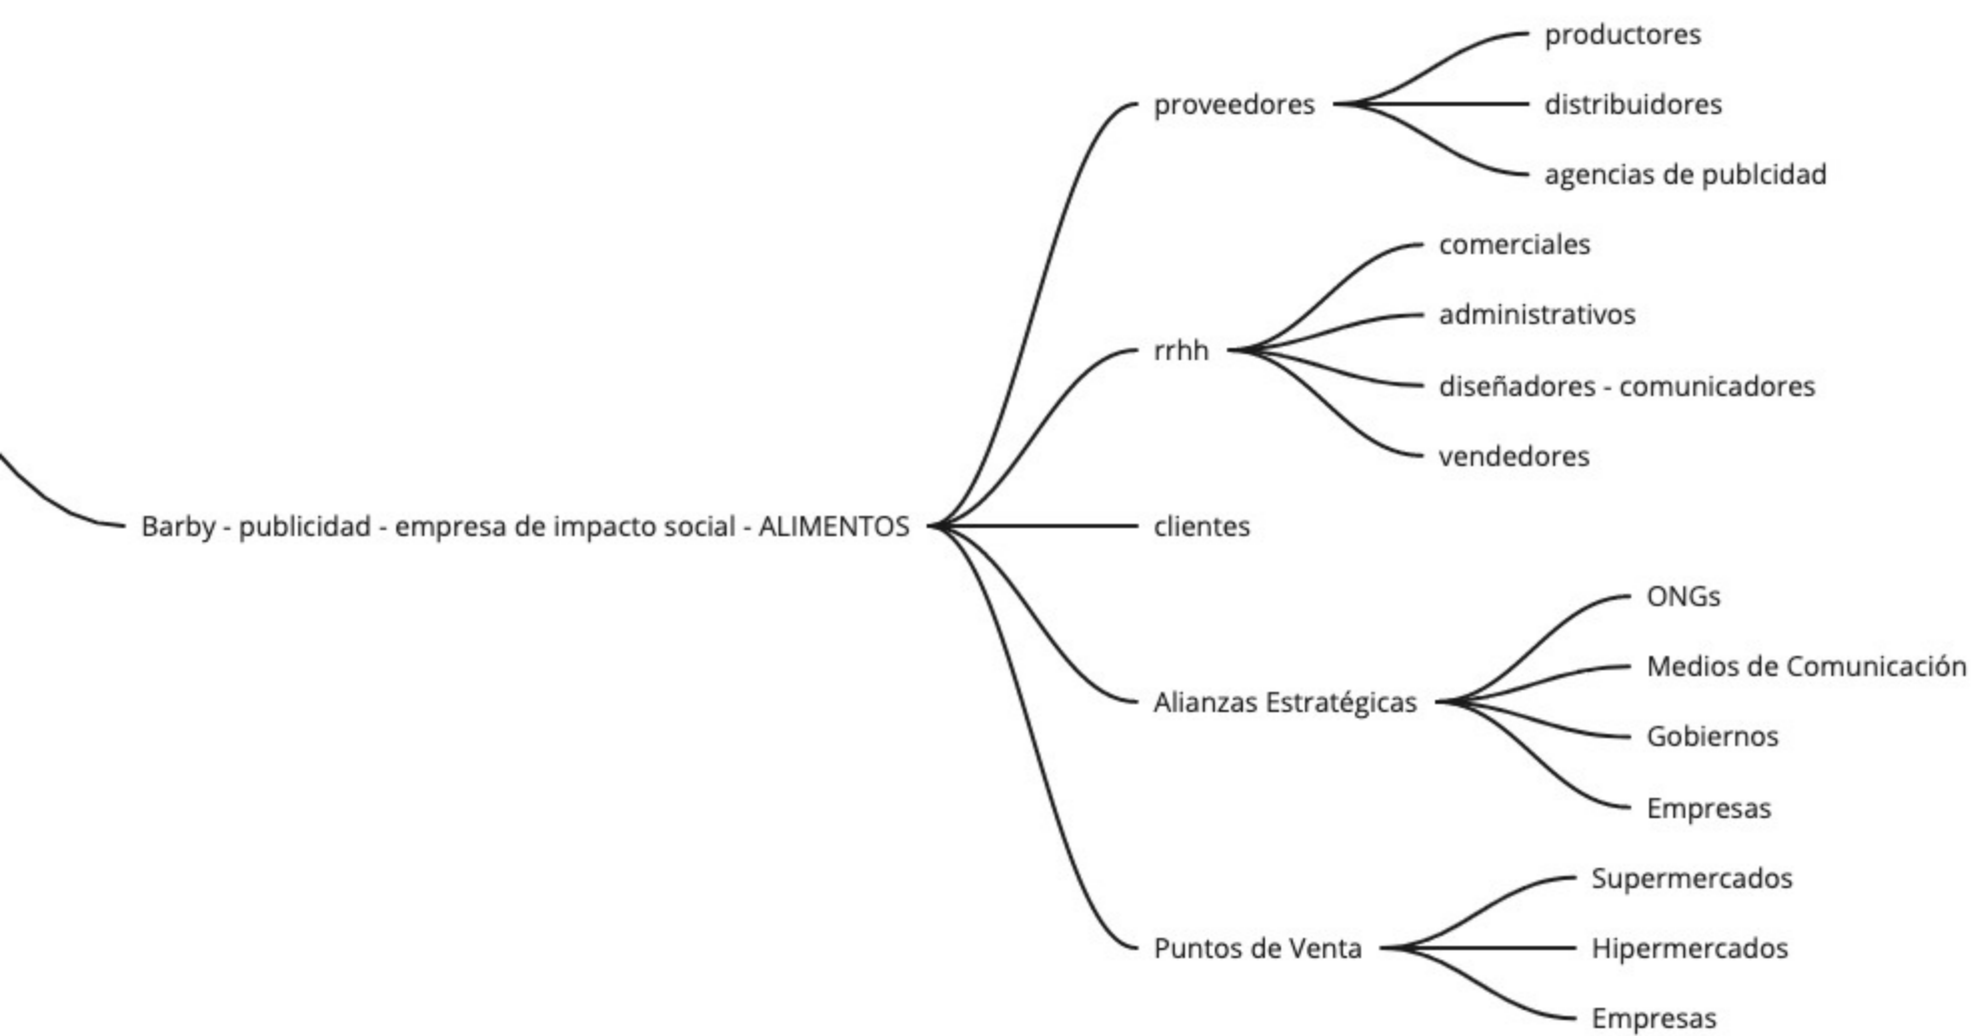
Barby - publicidad - empresa de impacto social - ALIMENTOS

proveedores
productores
distribuidores
agencias de publcidad

rrhh
comerciales
administrativos
diseñadores - comunicadores
vendedores

clientes

Alianzas Estratégicas
ONGs
Medios de Comunicación
Gobiernos
Empresas

Puntos de Venta
Supermercados
Hipermercados
Empresas